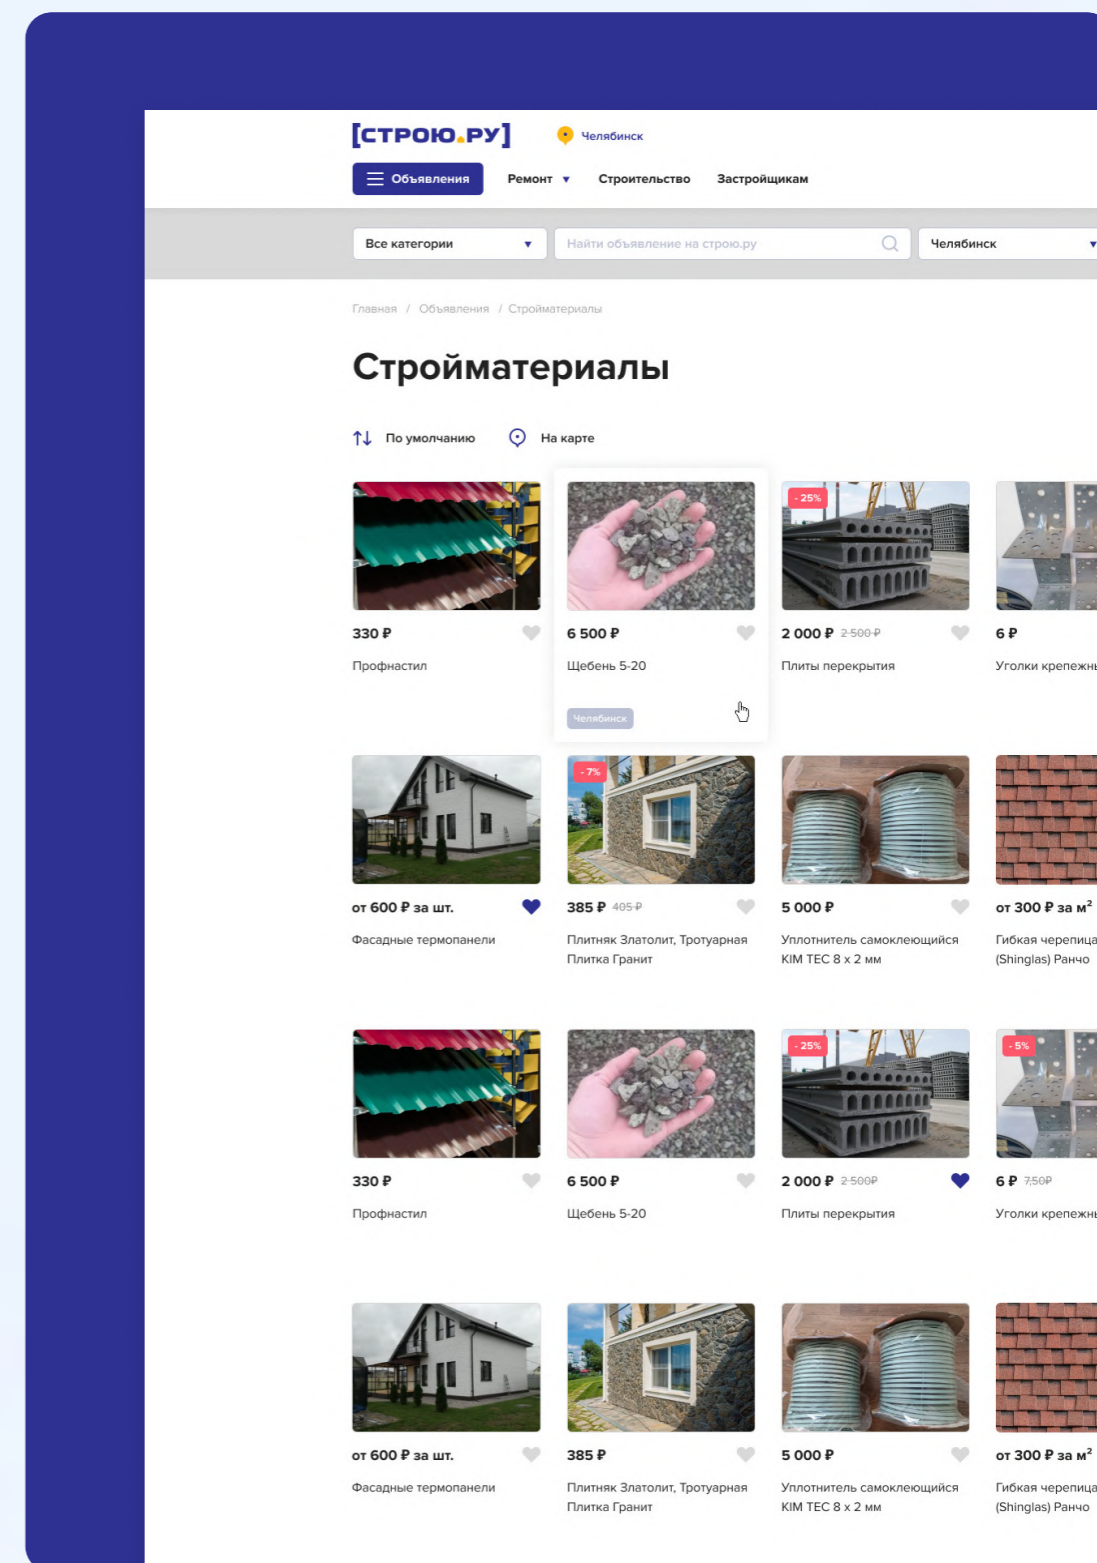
[СТРОЮ.РУ] Челябинск

Объявления Ремонт ▾ Строительство Застройщикам

Все категории ▾ Найти объявление на строю.ру Челябинск ▾

Главная / Объявления / Стройматериалы

Стройматериалы

По умолчанию На карте

330 ₽
Профнастил

6 500 ₽
Щебень 5-20
Челябинск

- 25%
2 000 ₽ 2 500 ₽
Плиты перекрытия

6 ₽
Уголки крепежн

от 600 ₽ за шт.
Фасадные термопанели

- 7%
385 ₽ 405 ₽
Плитняк Златолит, Тротуарная Плитка Гранит

5 000 ₽
Уплотнитель самоклеющийся KIM TEC 8 x 2 мм

от 300 ₽ за м$^2$
Гибкая черепица (Shinglas) Ранчо

330 ₽
Профнастил

6 500 ₽
Щебень 5-20

- 25%
2 000 ₽ 2 500₽
Плиты перекрытия

- 5%
6 ₽ 7,50₽
Уголки крепежн

от 600 ₽ за шт.
Фасадные термопанели

385 ₽
Плитняк Златолит, Тротуарная Плитка Гранит

5 000 ₽
Уплотнитель самоклеющийся KIM TEC 8 x 2 мм

от 300 ₽ за м$^2$
Гибкая черепица (Shinglas) Ранчо